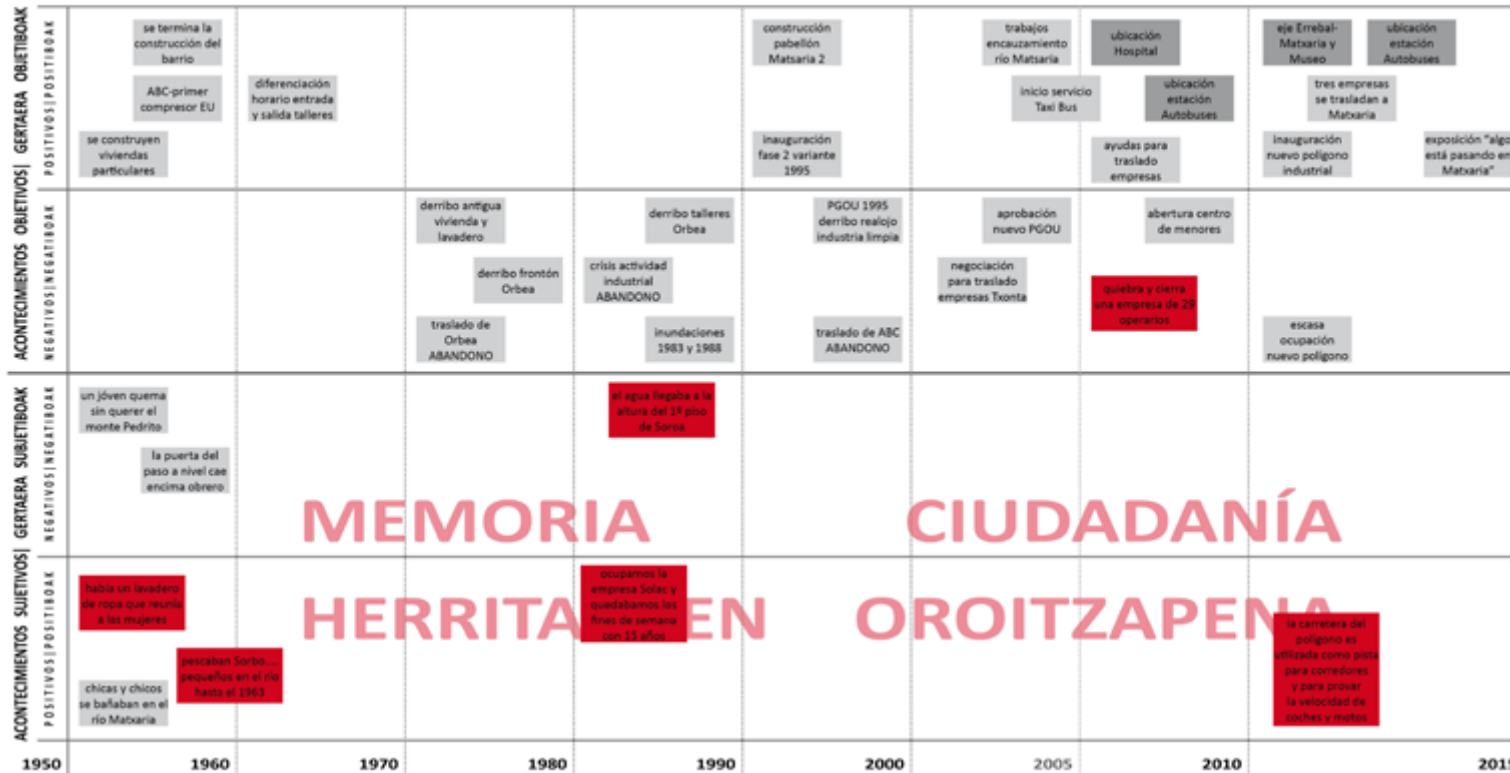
ACONTECIMIENTOS OBJETIVOS | GERTAERA OBJETIBOAK

POSITIVOS | POSITIBOAK

se termina la construcción del barrio

ABC-primer compresor EU

se construyen viviendas particulares

diferenciación horario entrada y salida talleres

construcción pabellón Matsaria 2

inauguración fase 2 variante 1995

trabajos encauzamiento río Matsaria

inicio servicio Taxi Bus

ubicación Hospital

ubicación estación Autobuses

ayudas para traslado empresas

eje Errebal-Matxaria y Museo

ubicación estación Autobuses

tres empresas se trasladan a Matxaria

inauguración nuevo polígono industrial

exposición "algo está pasando en Matxaria"

NEGATIVOS | NEGATIBOAK

derribo antigua vivienda y lavadero

derribo frontón Orbea

traslado de Orbea ABANDONO

derribo talleres Orbea

crisis actividad industrial ABANDONO

inundaciones 1983 y 1988

PGOU 1995 derribo realojo industria limpia

traslado de ABC ABANDONO

aprobación nuevo PGOU

negociación para traslado empresas Txonta

abertura centro de menores

quiebra y cierra una empresa de 29 operarios

escasa ocupación nuevo polígono

ACONTECIMIENTOS SUJETIVOS | GERTAERA SUBJETIBOAK

NEGATIVOS | NEGATIBOAK

un jóven quema sin querer el monte Pedrito

la puerta del paso a nivel cae encima obrero

el agua llegaba a la altura del 1º piso de Soroa

MEMORIA CIUDADANÍA

POSITIVOS | POSITIBOAK

había un lavadero de ropa que reunía a las mujeres

pescaban Sorbo.... pequeños en el río hasta el 1963

chicas y chicos se bañaban en el río Matxaria

ocupamos la empresa Solac y quedabamos los fines de semana con 15 años

HERRITAREN OROITZAPENA

la carretera del polígono es utilizada como pista para corredores y para provar la velocidad de coches y motos

1950 1960 1970 1980 1990 2000 2005 2010 201